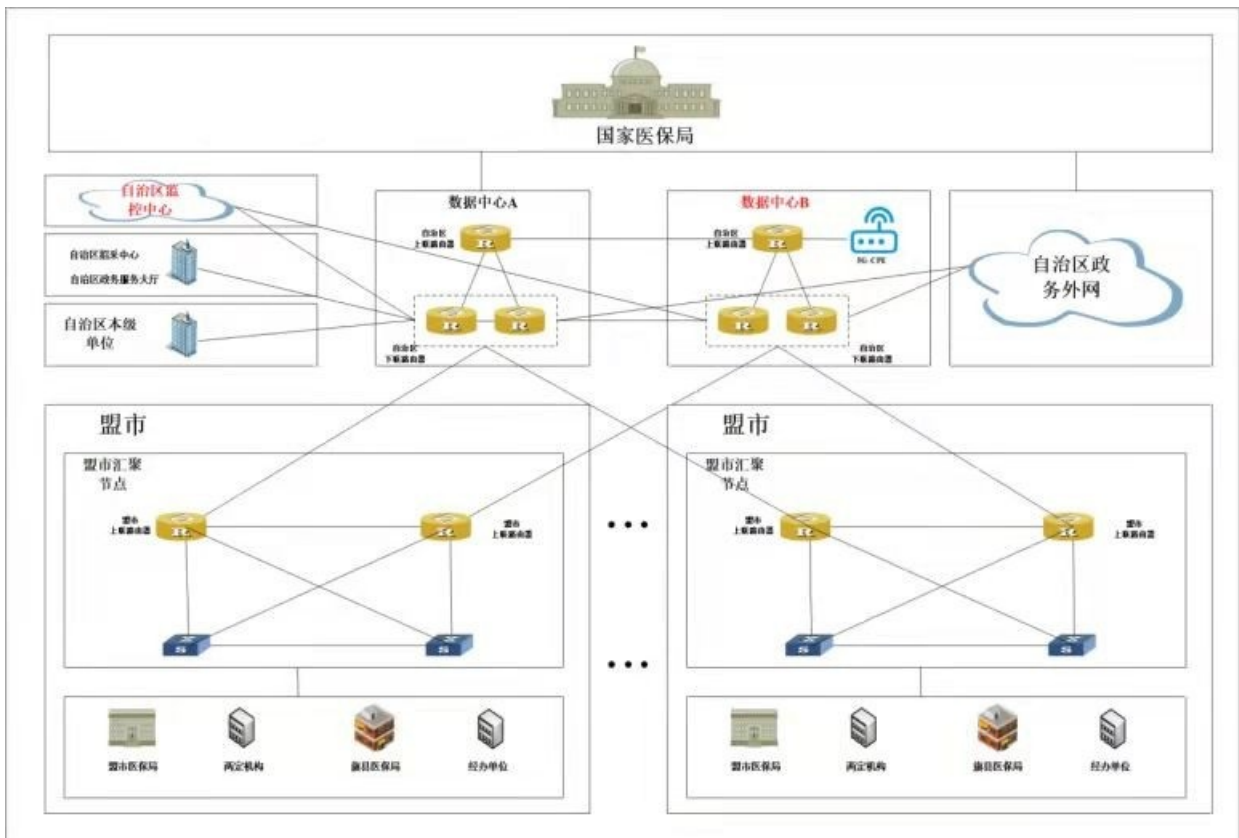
国家医保局

自治区监控中心

自治区医保中心
自治区政务服务大厅

自治区本级单位

数据中心A

自治区上联路由器

R

R R

自治区下联路由器

数据中心B

自治区上联路由器

R

5G-CPE

R R

自治区下联路由器

自治区政务外网

盟市

盟市汇聚节点

盟市上联路由器

R

盟市上联路由器

R

S S

盟市医保局 两定机构 旗县医保局 经办单位

• • •

• • •

盟市

盟市汇聚节点

盟市上联路由器

R

盟市上联路由器

R

S S

盟市医保局 两定机构 旗县医保局 经办单位